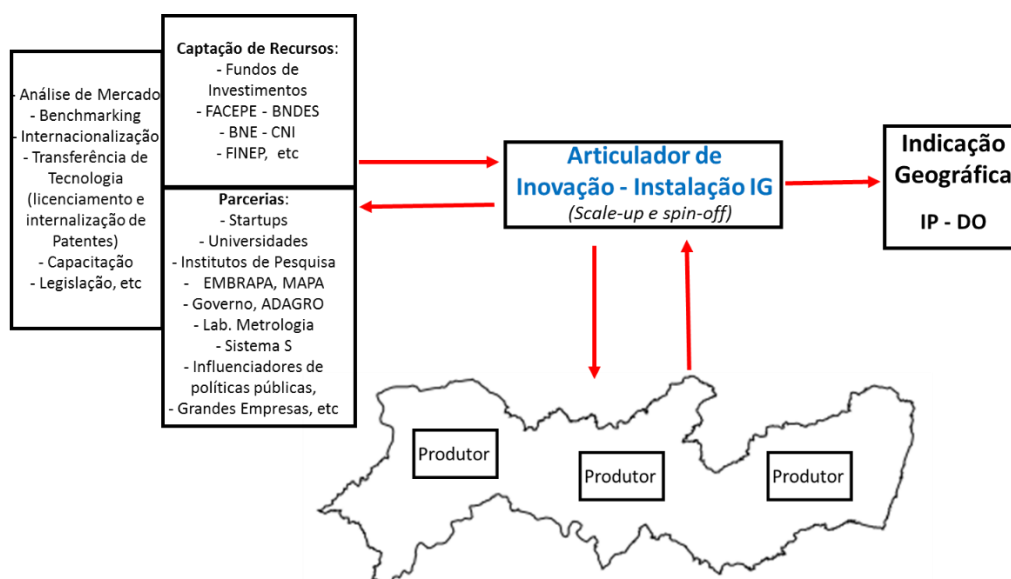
- Análise de Mercado
- Benchmarking
- Internacionalização
- Transferência de Tecnologia (licenciamento e internalização de Patentes)
- Capacitação
- Legislação, etc

Captação de Recursos:
- Fundos de Investimentos
- FACEPE - BNDES
- BNE - CNI
- FINEP, etc

Parcerias:
- Startups
- Universidades
- Institutos de Pesquisa
- EMBRAPA, MAPA
- Governo, ADAGRO
- Lab. Metrologia
- Sistema S
- Influenciadores de políticas públicas,
- Grandes Empresas, etc

Articulador de Inovação - Instalação IG
(Scale-up e spin-off)

Indicação Geográfica
IP - DO

Produtor

Produtor

Produtor